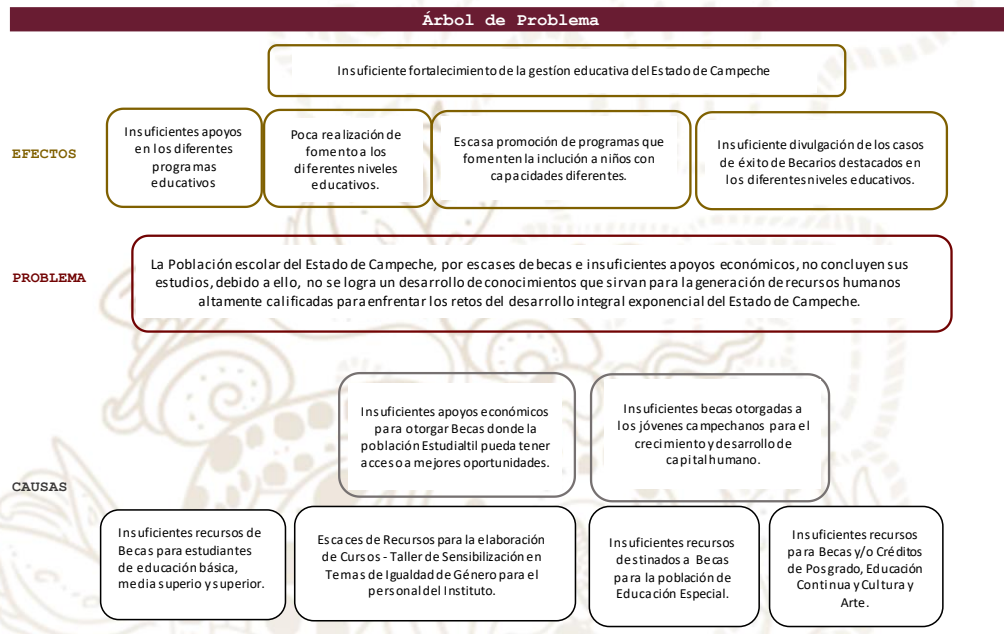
Árbol de Problema

Insuficiente fortalecimiento de la gestión educativa del Estado de Campeche

EFECTOS

Insuficientes apoyos en los diferentes programas educativos

Poca realización de fomento a los diferentes niveles educativos.

Escasa promoción de programas que fomenten la inclución a niños con capacidades diferentes.

Insuficiente divulgación de los casos de éxito de Becarios destacados en los diferentes niveles educativos.

PROBLEMA

La Población escolar del Estado de Campeche, por escases de becas e insuficientes apoyos económicos, no concluyen sus estudios, debido a ello, no se logra un desarrollo de conocimientos que sirvan para la generación de recursos humanos altamente calificadas para enfrentar los retos del desarrollo integral exponencial del Estado de Campeche.

CAUSAS

Insuficientes apoyos económicos para otorgar Becas donde la población Estudialtil pueda tener acceso a mejores oportunidades.

Insuficientes becas otorgadas a los jóvenes campechanos para el crecimiento y desarrollo de capital humano.

Insuficientes recursos de Becas para estudiantes de educación básica, media superio y superior.

Escaces de Recursos para la elaboración de Cursos - Taller de Sensibilización en Temas de Igualdad de Género para el personal del Instituto.

Insuficientes recursos destinados a Becas para la población de Educación Especial.

Insuficientes recursos para Becas y/o Créditos de Posgrado, Educación Continua y Cultura y Arte.